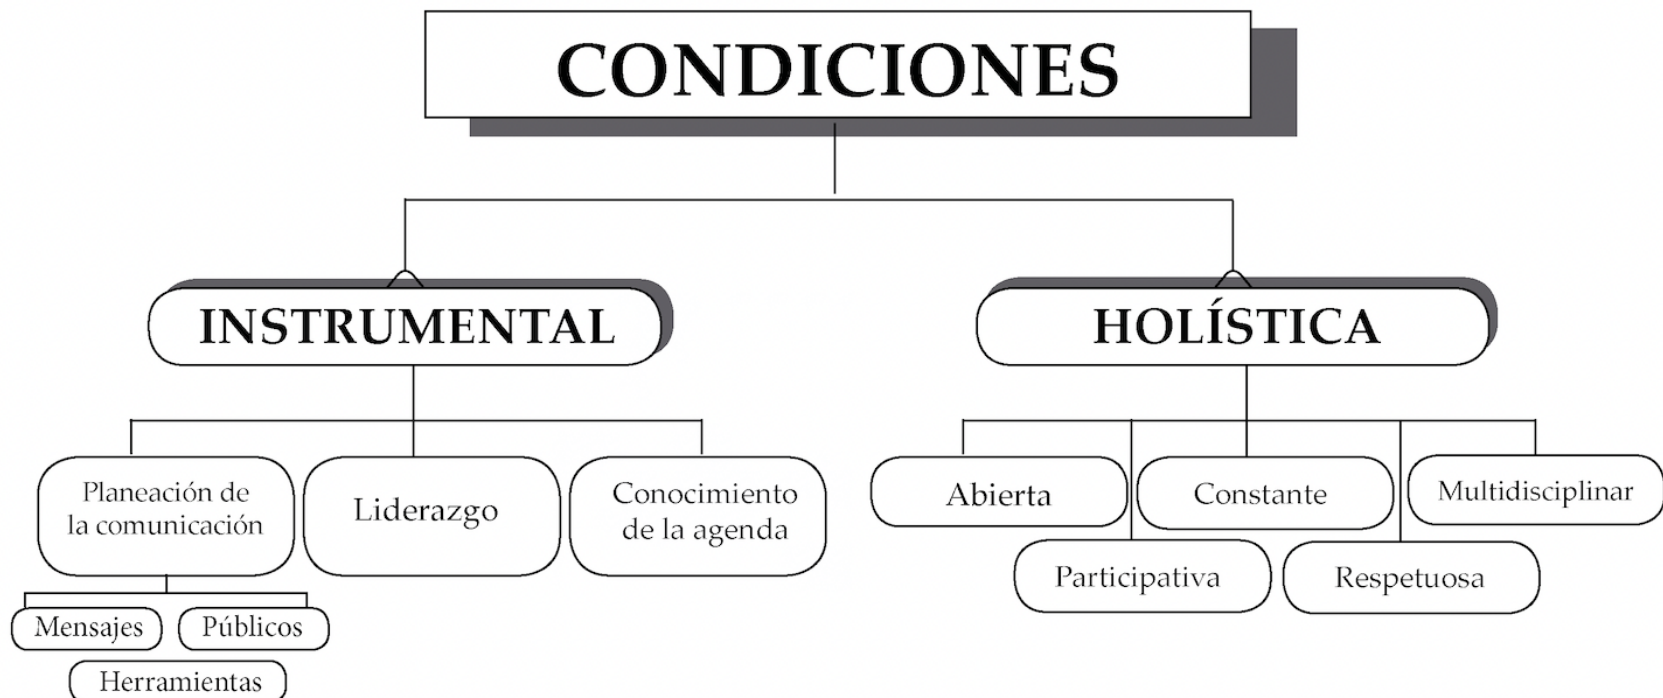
CONDICIONES

INSTRUMENTAL

HOLÍSTICA

Planeación de la comunicación

Liderazgo

Conocimiento de la agenda

Mensajes

Públicos

Herramientas

Abierta

Constante

Multidisciplinar

Participativa

Respetuosa